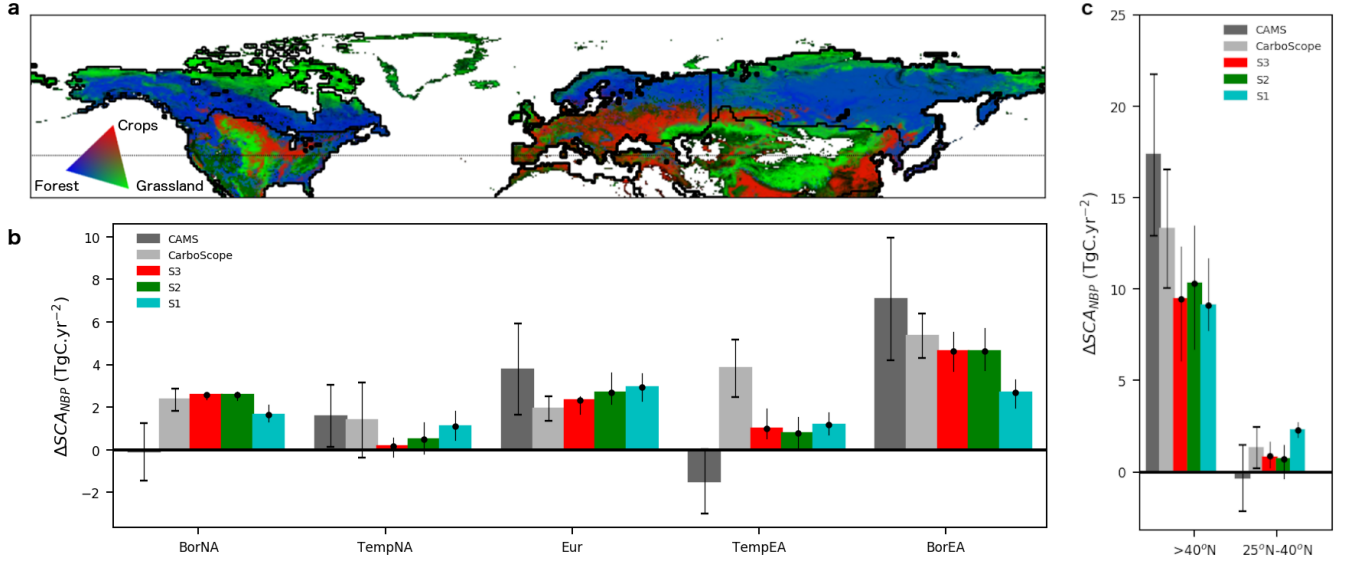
a

Crops
Forest
Grassland

b

CAMS
CarboScope
S3
S2
S1

$\Delta SCA_{NBP}$ (TgC.yr$^{-2}$)

10
8
6
4
2
0
−2

BorNA
TempNA
Eur
TempEA
BorEA

c

CAMS
CarboScope
S3
S2
S1

$\Delta SCA_{NBP}$ (TgC.yr$^{-2}$)

25
20
15
10
5
0

>40$^o$N
25$^o$N-40$^o$N